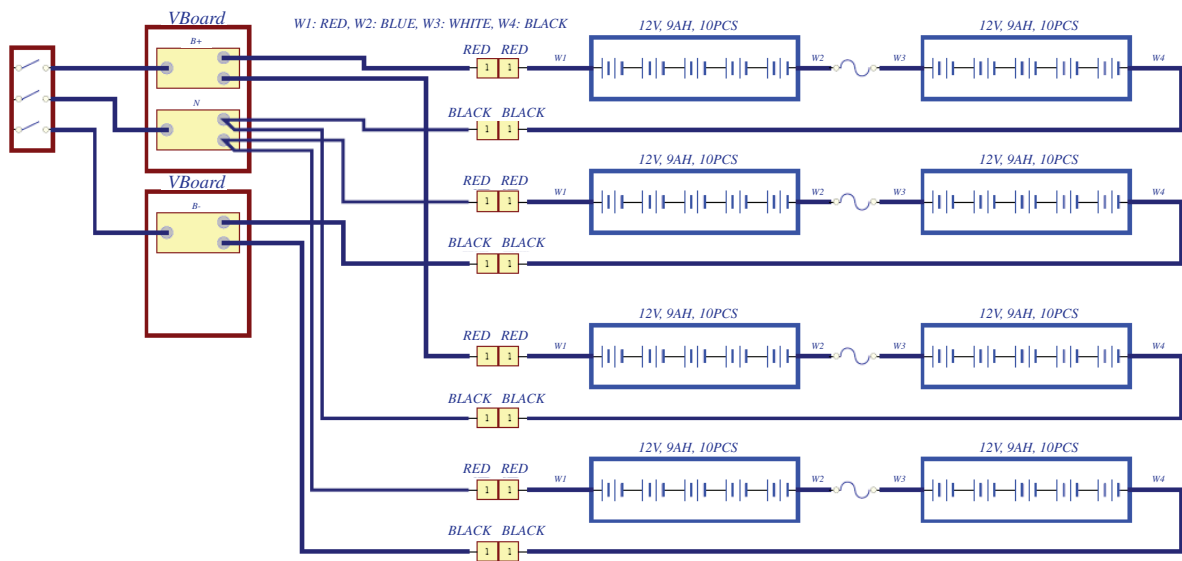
VBoard

B+

N

VBoard

B-

W1: RED, W2: BLUE, W3: WHITE, W4: BLACK

RED RED
1 1
W1
12V, 9AH, 10PCS
W2
W3
12V, 9AH, 10PCS
W4

BLACK BLACK
1 1

RED RED
1 1
W1
12V, 9AH, 10PCS
W2
W3
12V, 9AH, 10PCS
W4

BLACK BLACK
1 1

RED RED
1 1
W1
12V, 9AH, 10PCS
W2
W3
12V, 9AH, 10PCS
W4

BLACK BLACK
1 1

RED RED
1 1
W1
12V, 9AH, 10PCS
W2
W3
12V, 9AH, 10PCS
W4

BLACK BLACK
1 1